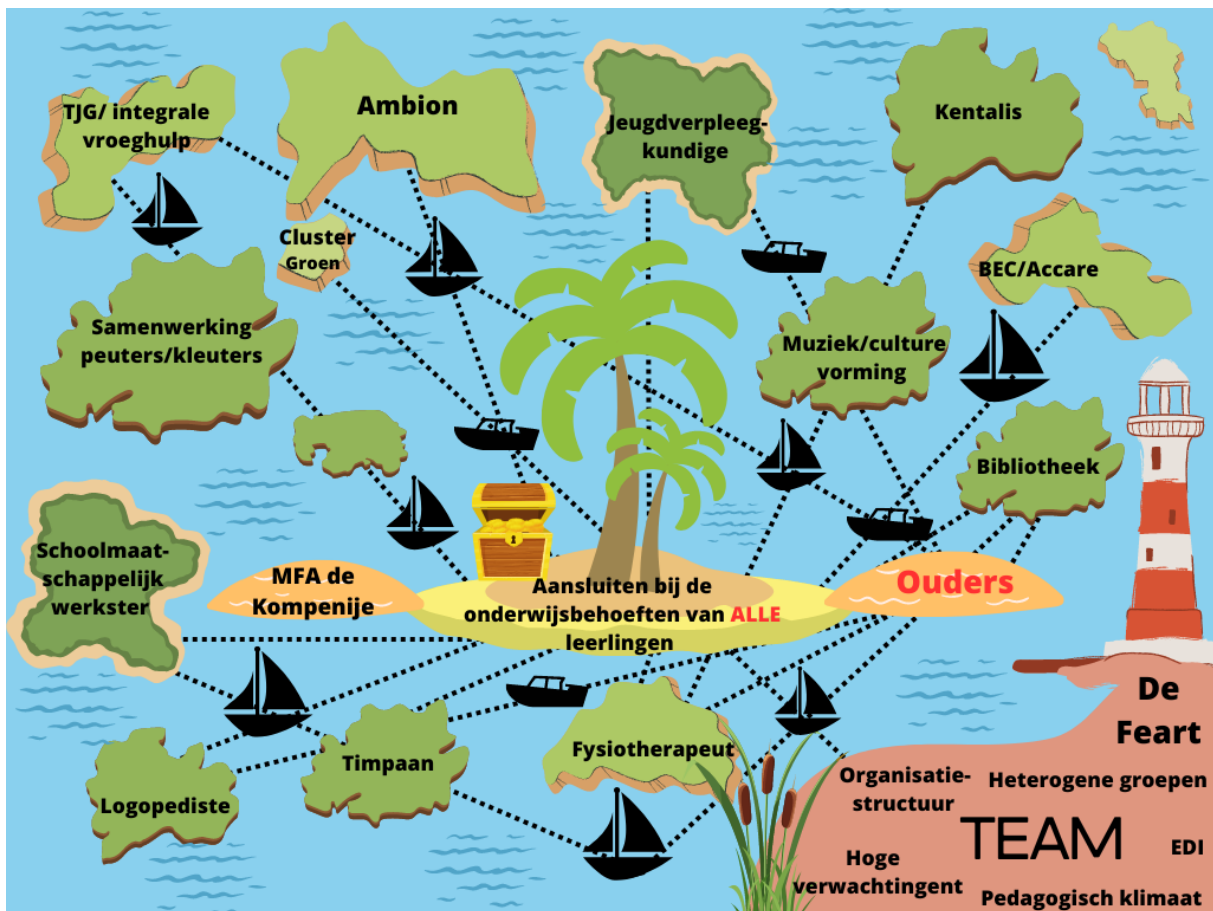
TJG/ integrale vroeghulp

Ambion

Jeugdverpleegkundige

Kentalis

Cluster Groen

BEC/Accare

Samenwerking peuters/kleuters

Muziek/culture vorming

Bibliotheek

Schoolmaatschappelijk werkster

MFA de Kompenije

Aansluiten bij de onderwijsbehoeften van ALLE leerlingen

Ouders

De Feart

Fysiotherapeut

Timpaan

Logopediste

Organisatiestructuur

Heterogene groepen

TEAM

EDI

Hoge verwachtingent

Pedagogisch klimaat